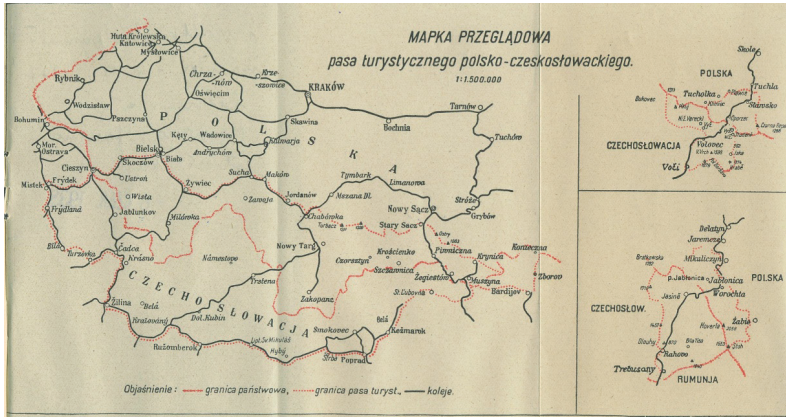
MAPKA PRZEGLĄDOWA
pasa turystycznego polsko-czeskosłowackiego.
1:1.500.000

Huta Królewska
Katowice
Mysłowice
Rybnik
Wodzisław
Pszczyna
Bohumin
Chrzanów
Krzeszowice
KRAKÓW
Oświęcim
P
O
L
S
K
A
Mor. Ostrava
Cieszyn
Frydek
Mistek
Frydland
Skoczów
Ustroń
Wisła
Bielsk
Biała
Kęty
Wadowice
Kalwarja
Skawina
Andrychów
Bochnia
Tarnów
Tuchów
Jablunkov
Żywiec
Sucha
Maków
Jordanów
Tymbark
Limanowa
Milówka
Zawoja
Chabówka
Mszana Dl.
Nowy Sącz
Stróże
Grybów
Stary Sącz
Piwniczna
Krynica
Konieczna
Zborov
Bardjov
Muszyna
Żegiestów
Szczawnica
Krościenko
Czorsztyn
Nowy Targ
Zakopane
Bila
Turzovka
Čadca
Krásno
Námestovo
Trstena
Žilina
Belá
Kralovany
Dol. Kubin
Ružomberok
Lipt. Sv. Mikuláš
Hybe
Štrba
Poprad
Smokovec
Kežmarok
Belá
St. Lubovňa
C Z E C H O S Ł O W A C J A

Objaśnienie: granica państwowa, granica pasa turyst., koleje.

POLSKA
Skole
Tuchla
Tucholka
Sławsko
CZECHOSŁOWACJA
Wołowiec
Volóc
Bukovec

Delatyn
Jaremcze
Mikuliczyn
Jablonica
POLSKA
p. Jablonica
Worochta
Jasiné
CZECHOSŁOW.
Żabie
Rachovo
Trebusany
RUMUNJA